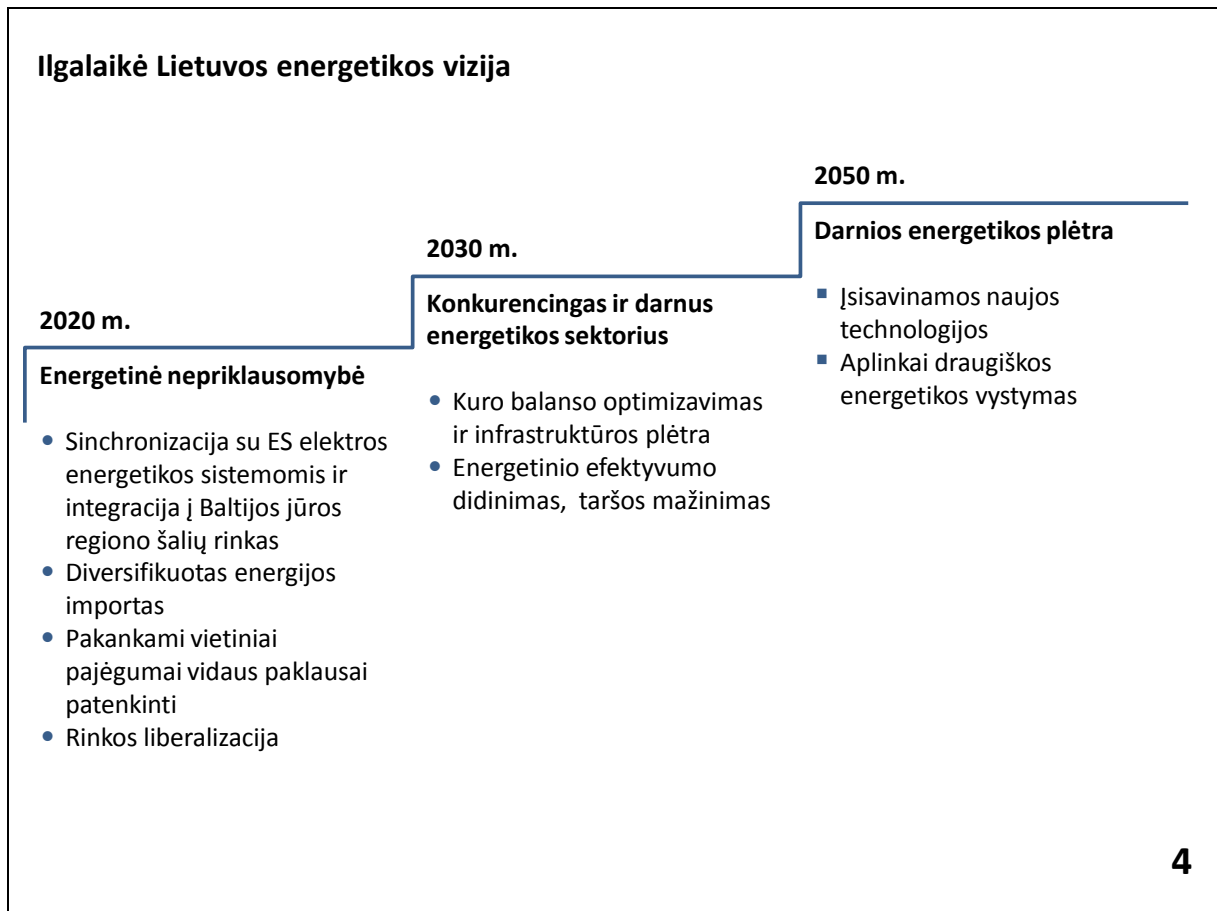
Ilgalaikė Lietuvos energetikos vizija

2020 m.

Energetinė nepriklausomybė

- Sinchronizacija su ES elektros energetikos sistemomis ir integracija į Baltijos jūros regiono šalių rinkas
- Diversifikuotas energijos importas
- Pakankami vietiniai pajėgumai vidaus paklausai patenkinti
- Rinkos liberalizacija

2030 m.

Konkurencingas ir darnus energetikos sektorius

- Kuro balanso optimizavimas ir infrastruktūros plėtra
- Energetinio efektyvumo didinimas, taršos mažinimas

2050 m.

Darnios energetikos plėtra

- Įsisavinamos naujos technologijos
- Aplinkai draugiškos energetikos vystymas

4